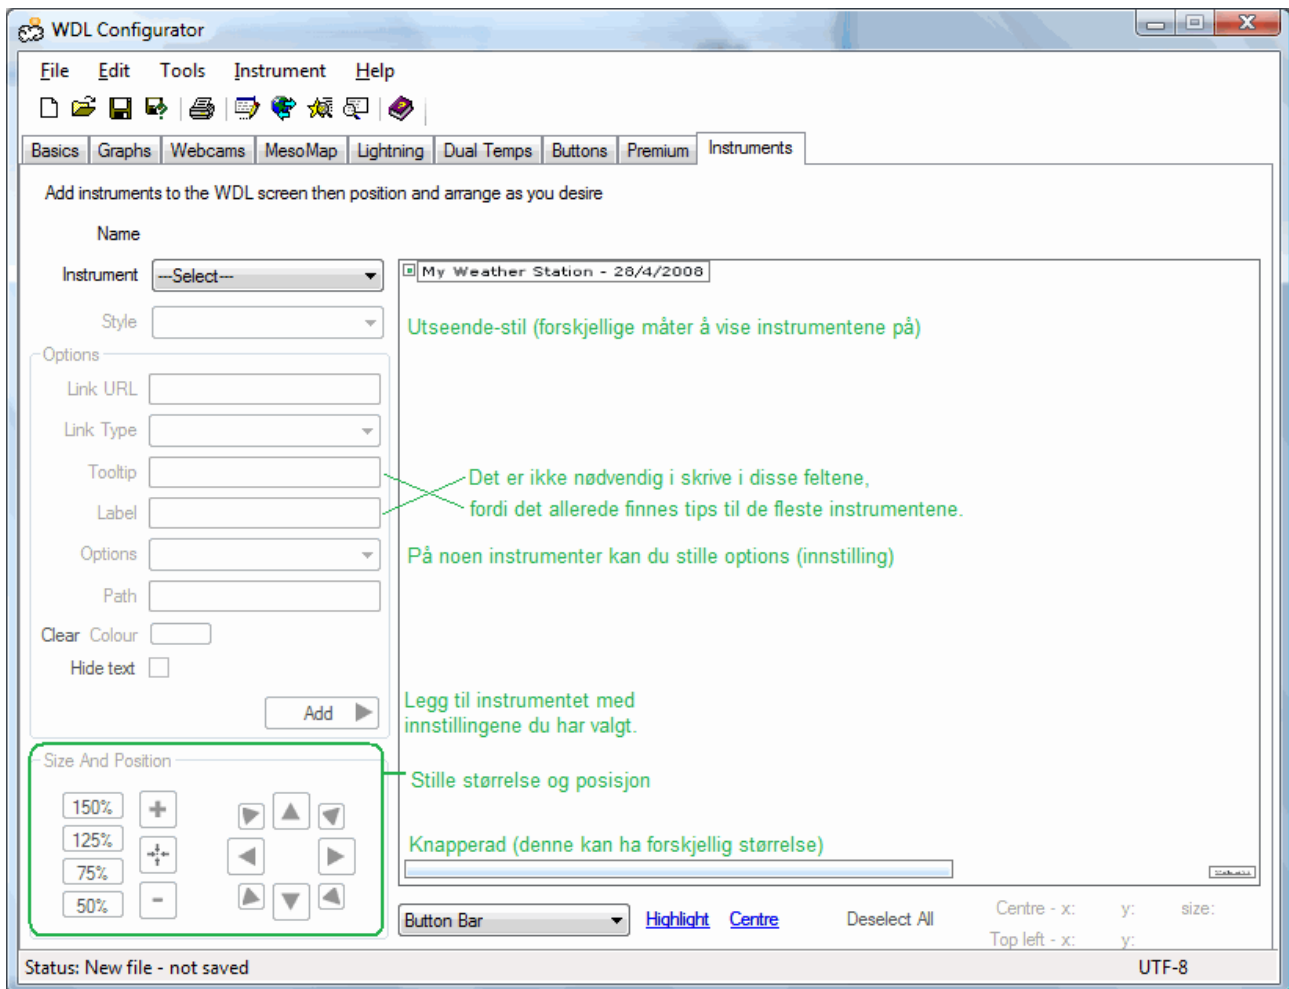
WDL Configurator

File Edit Tools Instrument Help

Basics Graphs Webcams MesoMap Lightning Dual Temps Buttons Premium Instruments

Add instruments to the WDL screen then position and arrange as you desire

Name

Instrument --Select--

Style

Options

Link URL

Link Type

Tooltip

Label

Options

Path

Clear Colour

Hide text

Add

Size And Position

150%

125%

75%

50%

My Weather Station - 28/4/2008

Utseende-stil (forskjellige måter å vise instrumentene på)

Det er ikke nødvendig i skrive i disse feltene, fordi det allerede finnes tips til de fleste instrumentene.

På noen instrumenter kan du stille options (innstilling)

Legg til instrumentet med innstillingene du har valgt.

Stille størrelse og posisjon

Knapperad (denne kan ha forskjellig størrelse)

Button Bar Highlight Centre Deselect All Centre - x: y: size: Top left - x: y:

Status: New file - not saved UTF-8